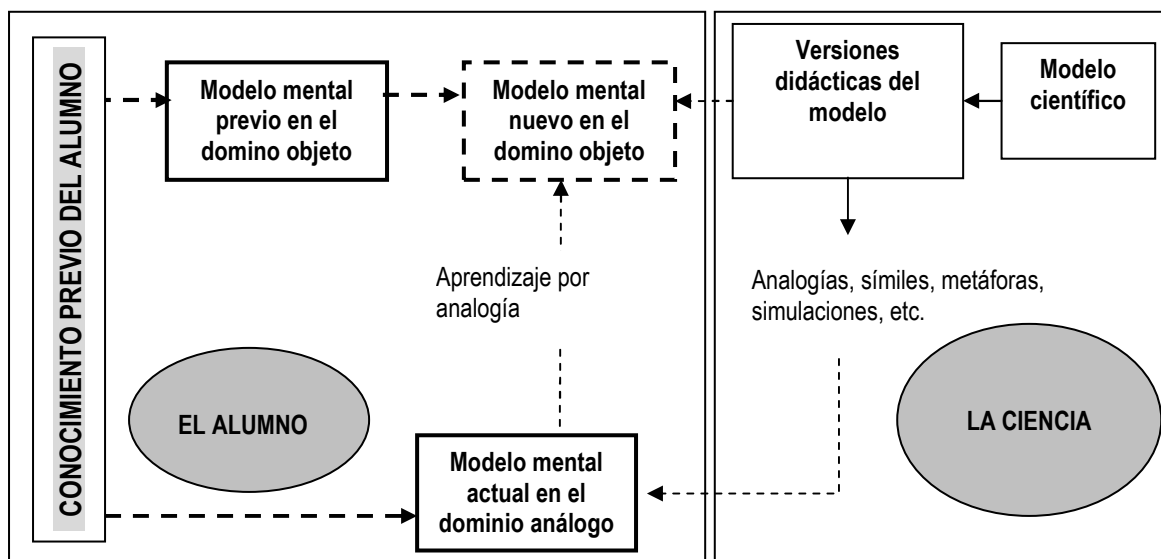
CONOCIMIENTO PREVIO DEL ALUMNO

Modelo mental previo en el domino objeto

Modelo mental nuevo en el domino objeto

Versiones didácticas del modelo

Modelo científico

Aprendizaje por analogía

Analogías, símiles, metáforas, simulaciones, etc.

EL ALUMNO

LA CIENCIA

Modelo mental actual en el dominio análogo